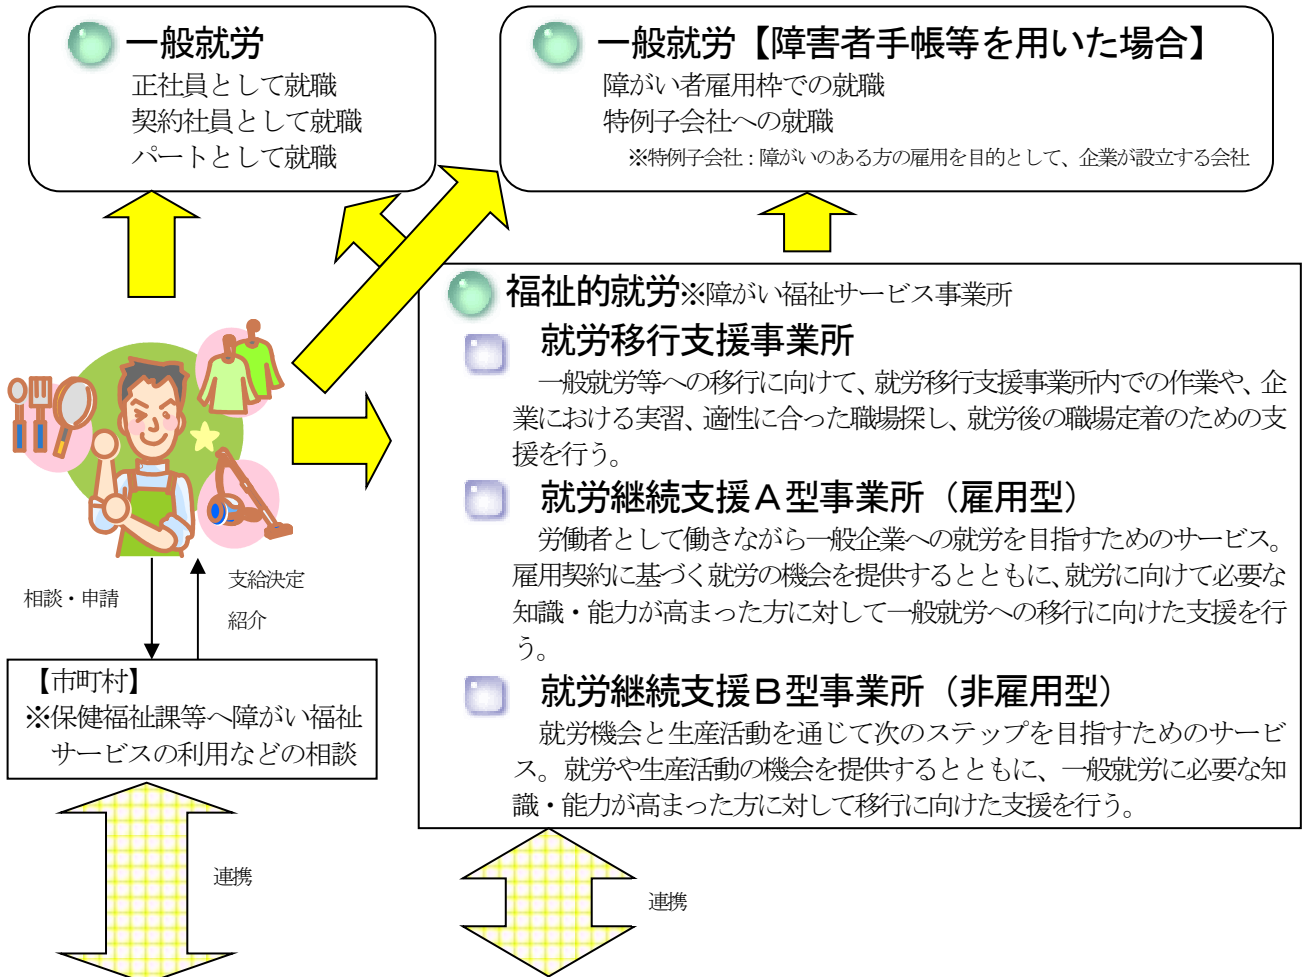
一般就労
正社員として就職
契約社員として就職
パートとして就職

一般就労【障害者手帳等を用いた場合】
障がい者雇用枠での就職
特例子会社への就職
※特例子会社：障がいのある方の雇用を目的として、企業が設立する会社

福祉的就労※障がい福祉サービス事業所

就労移行支援事業所
一般就労等への移行に向けて、就労移行支援事業所内での作業や、企業における実習、適性に合った職場探し、就労後の職場定着のための支援を行う。

就労継続支援Ａ型事業所（雇用型）
労働者として働きながら一般企業への就労を目指すためのサービス。雇用契約に基づく就労の機会を提供するとともに、就労に向けて必要な知識・能力が高まった方に対して一般就労への移行に向けた支援を行う。

就労継続支援Ｂ型事業所（非雇用型）
就労機会と生産活動を通じて次のステップを目指すためのサービス。就労や生産活動の機会を提供するとともに、一般就労に必要な知識・能力が高まった方に対して移行に向けた支援を行う。

相談・申請

支給決定
紹介

【市町村】
※保健福祉課等へ障がい福祉サービスの利用などの相談

連携

連携